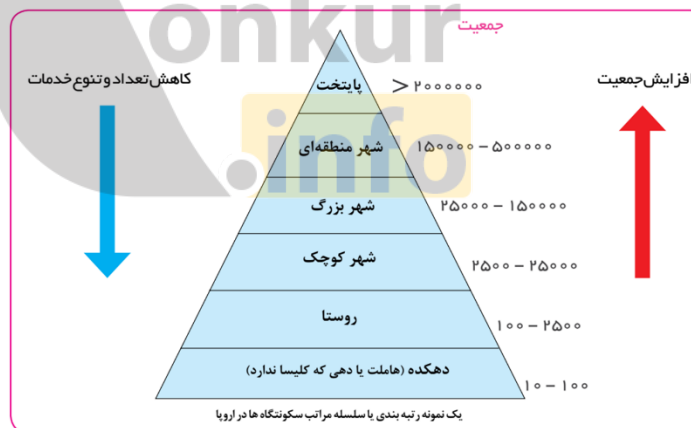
onkur
.info

جمعیت

کاهش تعداد و تنوع خدمات

افزایش جمعیت

پایتخت
$> ۲۰۰۰۰۰۰$

شهر منطقه‌ای
$۱۵۰۰۰۰ - ۵۰۰۰۰۰$

شهر بزرگ
$۲۵۰۰۰ - ۱۵۰۰۰۰$

شهر کوچک
$۲۵۰۰ - ۲۵۰۰۰$

روستا
$۱۰۰ - ۲۵۰۰$

دهکده (هاملت یا دهی که کلیسا ندارد)
$۱۰ - ۱۰۰$

یک نمونه رتبه بندی یا سلسله مراتب سکونتگاه ها در اروپا